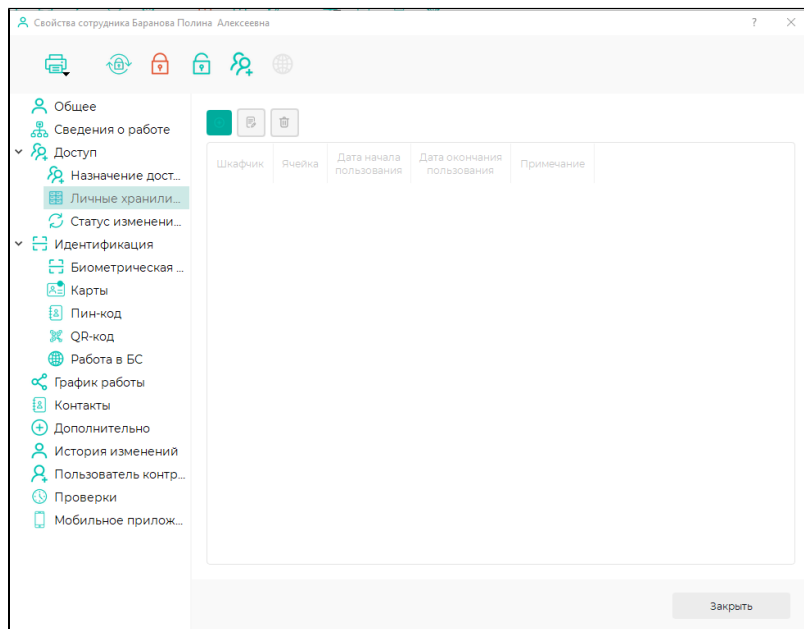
Свойства сотрудника Баранова Полина Алексеевна

?

Общее
Сведения о работе
Доступ
Назначение дост...
Личные хранили...
Статус изменени...
Идентификация
Биометрическая ...
Карты
Пин-код
QR-код
Работа в БС
График работы
Контакты
Дополнительно
История изменений
Пользователь контр...
Проверки
Мобильное прилож...

| Шкафчик | Ячейка | Дата начала пользования | Дата окончания пользования | Примечание |
|---|---|---|---|---|

Закрыть